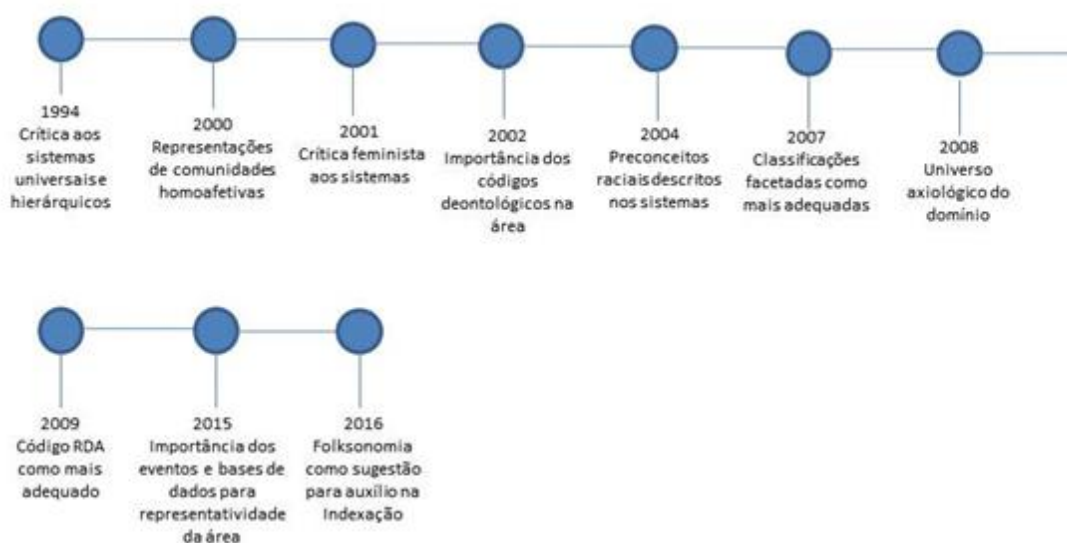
1994
Crítica aos sistemas universaise hierárquicos

2000
Representações de comunidades homoafetivas

2001
Crítica feminista aos sistemas

2002
Importância dos códigos deontológicos na área

2004
Preconceitos raciaisdescritos nos sistemas

2007
Classificações facetadas como mais adequadas

2008
Universo axiológico do domínio

2009
Código RDA como mais adequado

2015
Importância dos eventos e bases de dados para representatividade da área

2016
Folksonomia como sugestão para auxílio na Indexação